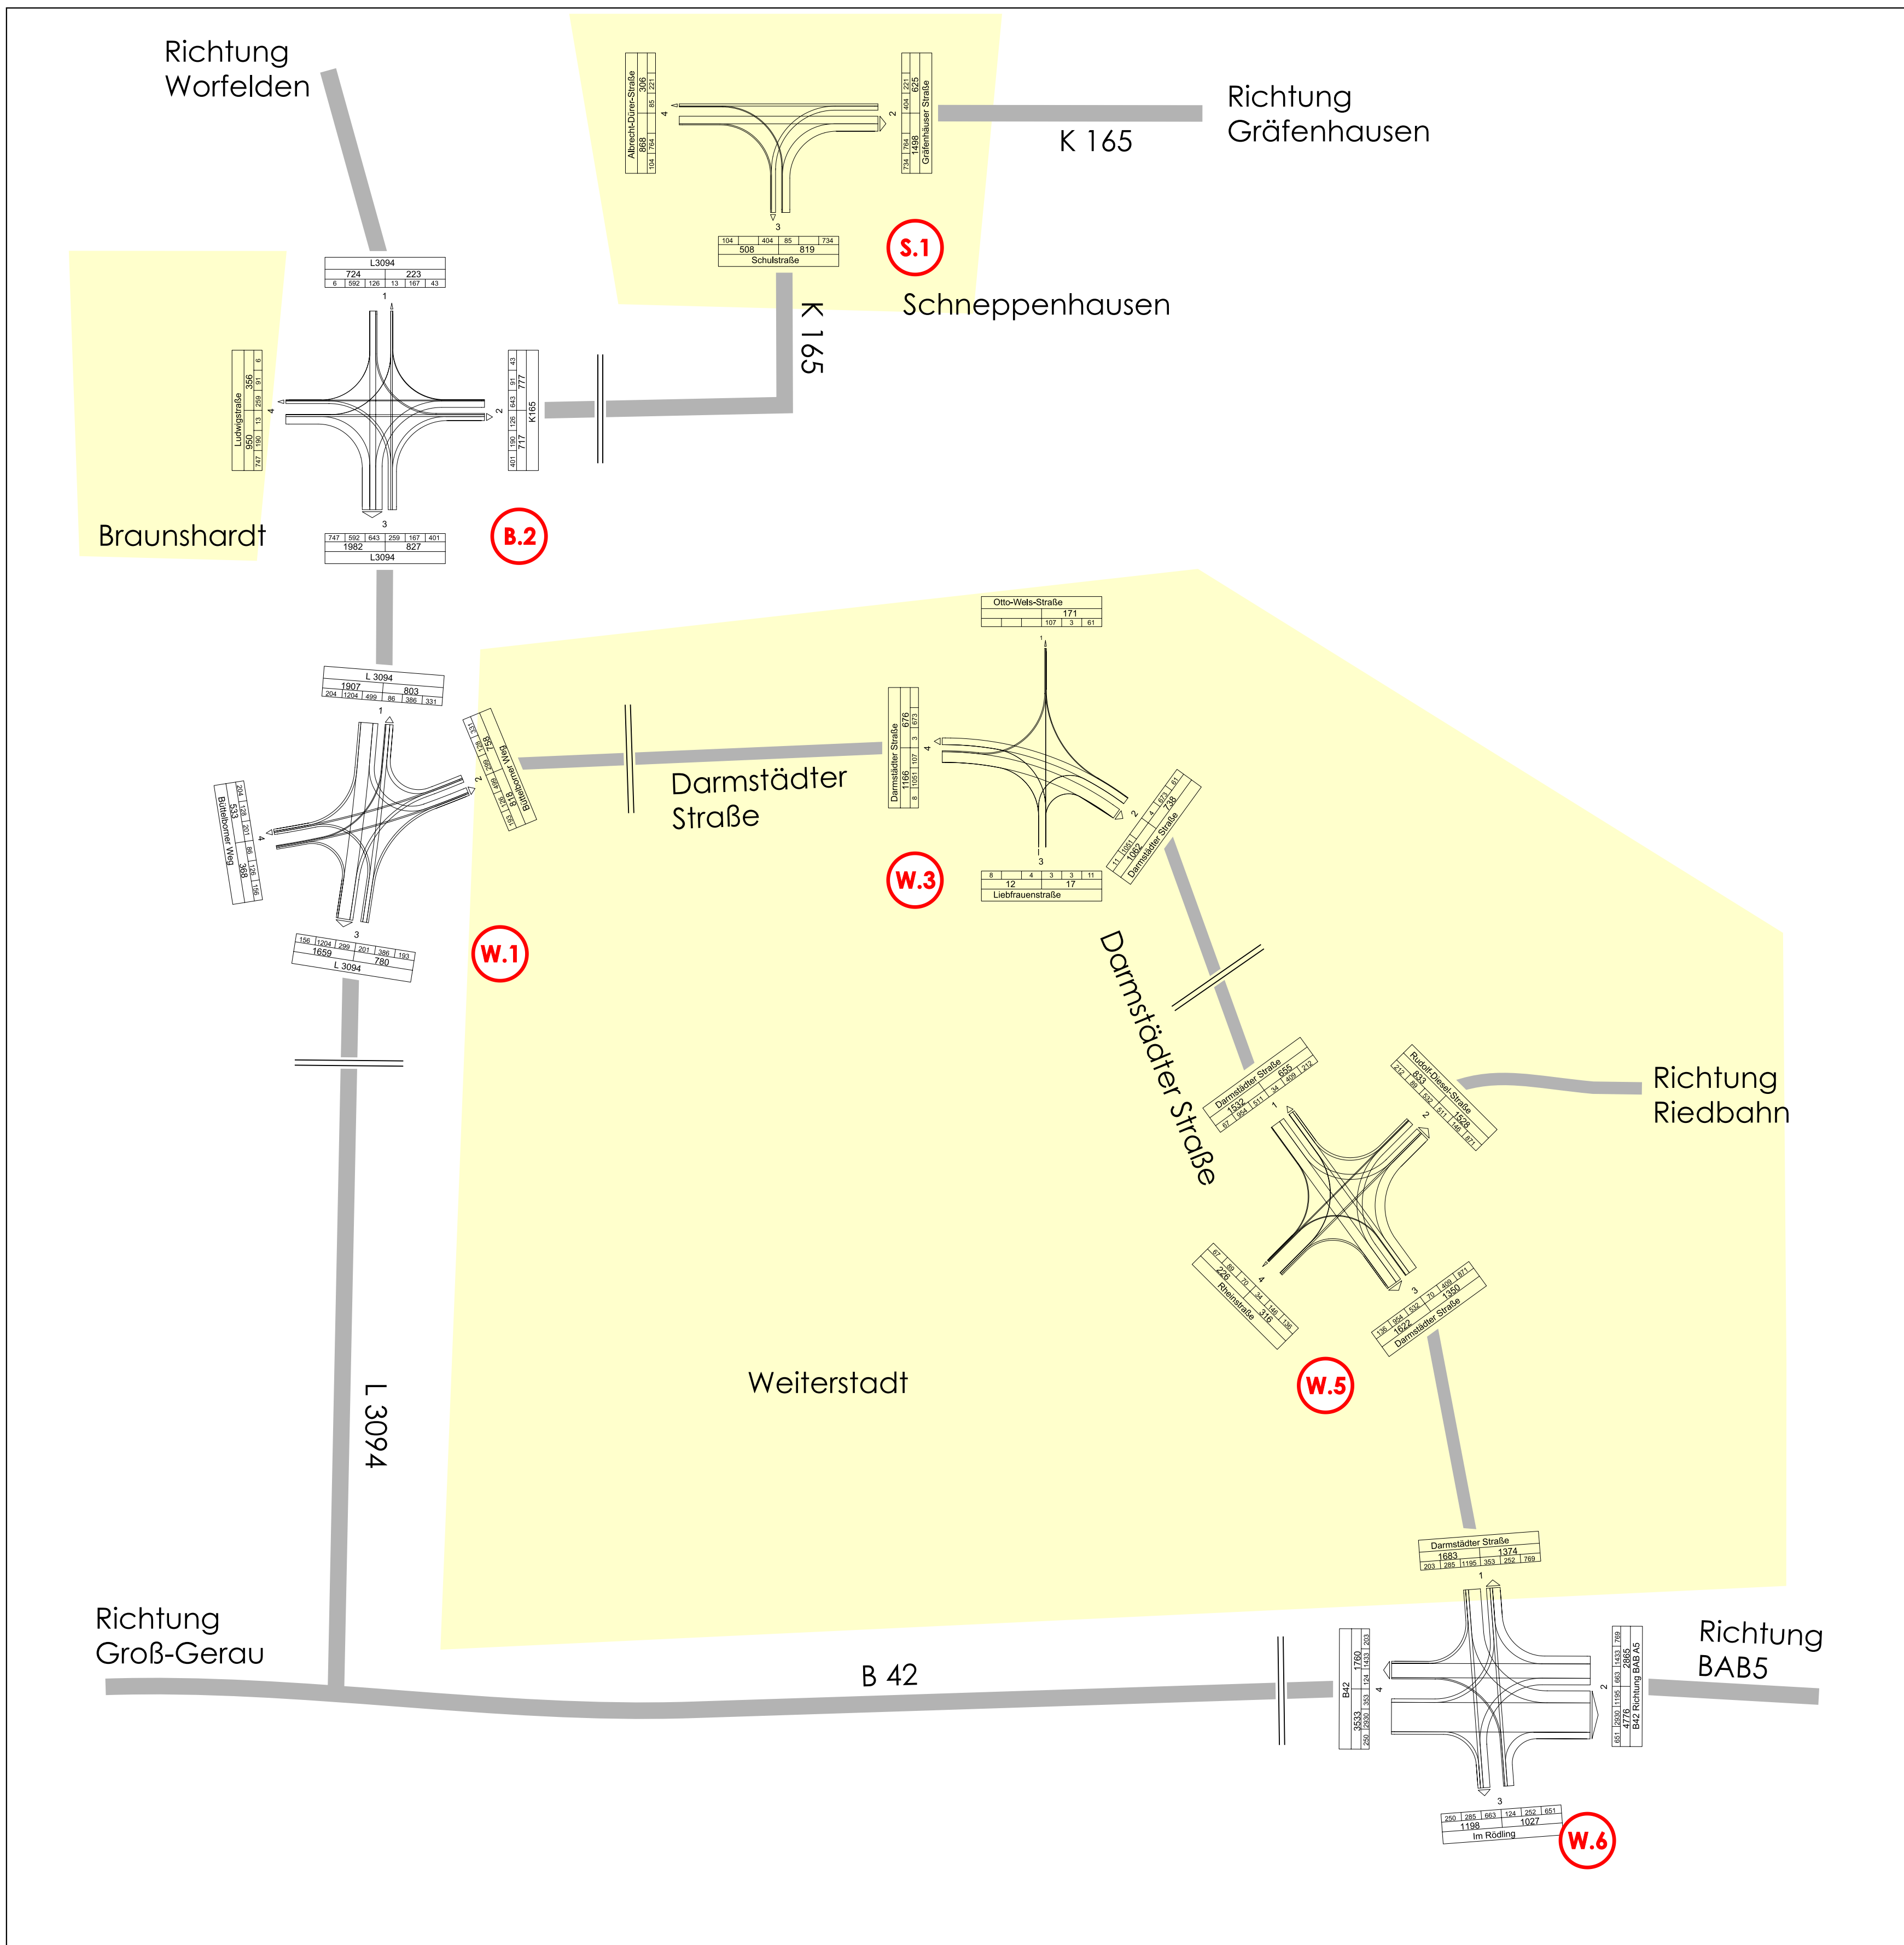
Richtung Worfelden

Albrecht-Dürer-Straße
868 306
104 764 85 221
4

2
404 221 625
734 764 1498
Gräfenhäuser Straße

Richtung Gräfenhausen

K 165

3
104 404 85 734
508 819
Schulstraße

S.1

Schneppenhausen

K 165

L3094
724 223
6 592 126 13 167 43
1

Ludwigstraße
356 950
6 91 259 13 190 747
4

2
43 91 643 126 190 401
777 717
K165

3
747 592 643 259 167 401
1982 827
L3094

Braunshardt

B.2

Otto-Wels-Straße
171
107 3 61
1

Darmstädter Straße
676 1166
673 3 107 1061 8
4

2
61 673 4 1061 11
738 1092
Darmstädter Straße

3
8 4 3 3 11
12 17
Liebfrauenstraße

W.3

L 3094
1907 803
204 1204 499 86 386 331
1

Büttelborner Weg
533 368
204 128 201 86 126 156
4

2
Büttelborner Weg
818
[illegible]

3
156 1204 299 201 386 193
1659 780
L 3094

W.1

Darmstädter Straße

Darmstädter Straße

Darmstädter Straße
1532 655
67 954 511 34 409 212
1

Rudolf-Diesel-Straße
833 1528
212 89 532 511 146 871
2

Richtung Riedbahn

4
67 89 70 34 146 136
228 316
Rheinstraße

3
136 954 532 70 409 871
1622 1350
Darmstädter Straße

W.5

Weiterstadt

L 3094

Darmstädter Straße
1683 1374
203 285 1195 353 252 769
1

Richtung Groß-Gerau

B 42

B42
3533 1760
250 2930 353 124 1433 203
4

2
769 1433 663 1195 2930 651
2865 4776
B42 Richtung BAB A5

Richtung BAB5

3
250 285 663 124 252 651
1198 1027
Im Rödling

W.6